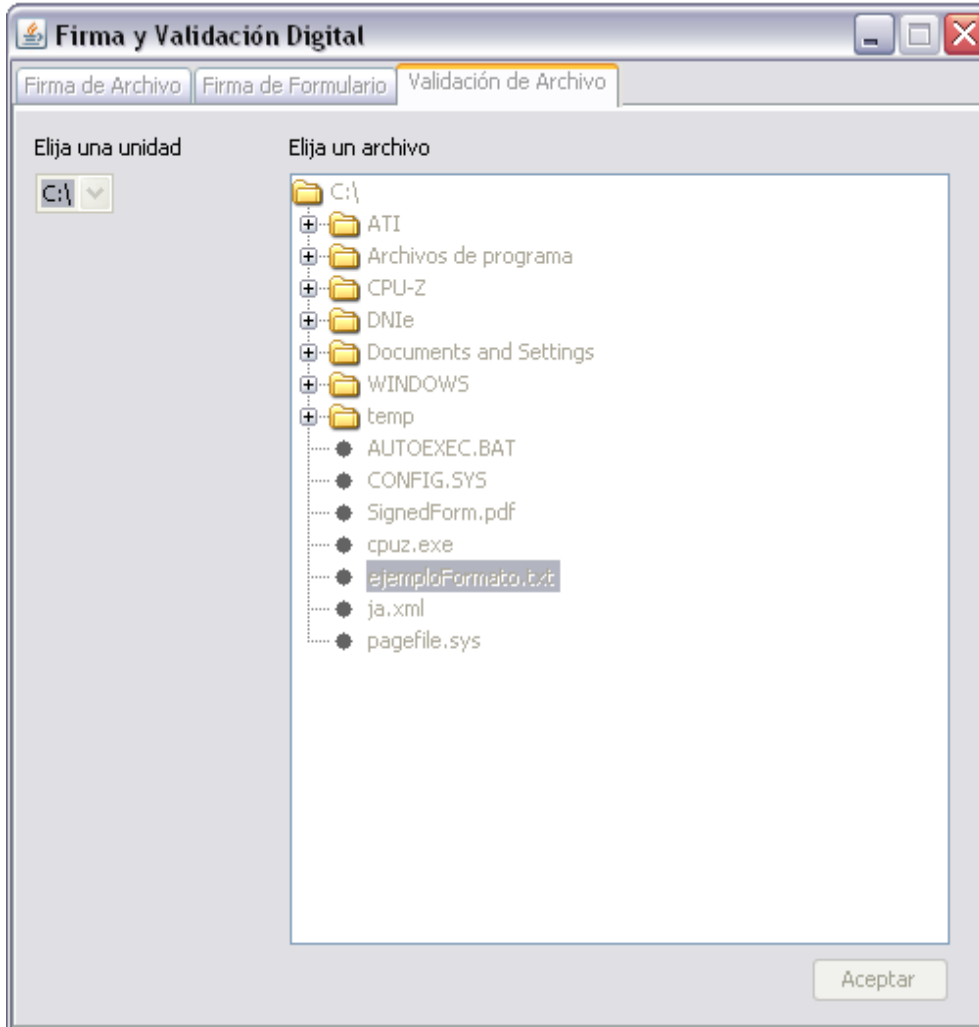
Firma y Validación Digital

Firma de Archivo | Firma de Formulario | Validación de Archivo

Elija una unidad

C:\

Elija un archivo

C:\
ATI
Archivos de programa
CPU-Z
DNIe
Documents and Settings
WINDOWS
temp
AUTOEXEC.BAT
CONFIG.SYS
SignedForm.pdf
cpuz.exe
ejemploFormato.txt
ja.xml
pagefile.sys

Aceptar